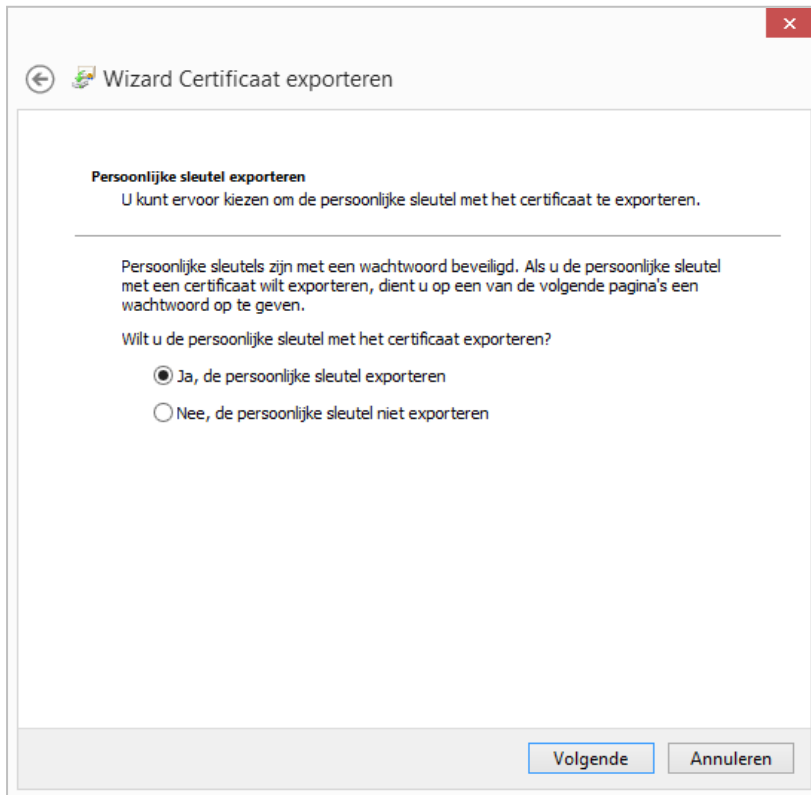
Wizard Certificaat exporteren

Persoonlijke sleutel exporteren
U kunt ervoor kiezen om de persoonlijke sleutel met het certificaat te exporteren.

Persoonlijke sleutels zijn met een wachtwoord beveiligd. Als u de persoonlijke sleutel met een certificaat wilt exporteren, dient u op een van de volgende pagina's een wachtwoord op te geven.

Wilt u de persoonlijke sleutel met het certificaat exporteren?

Ja, de persoonlijke sleutel exporteren

Nee, de persoonlijke sleutel niet exporteren

Volgende

Annuleren